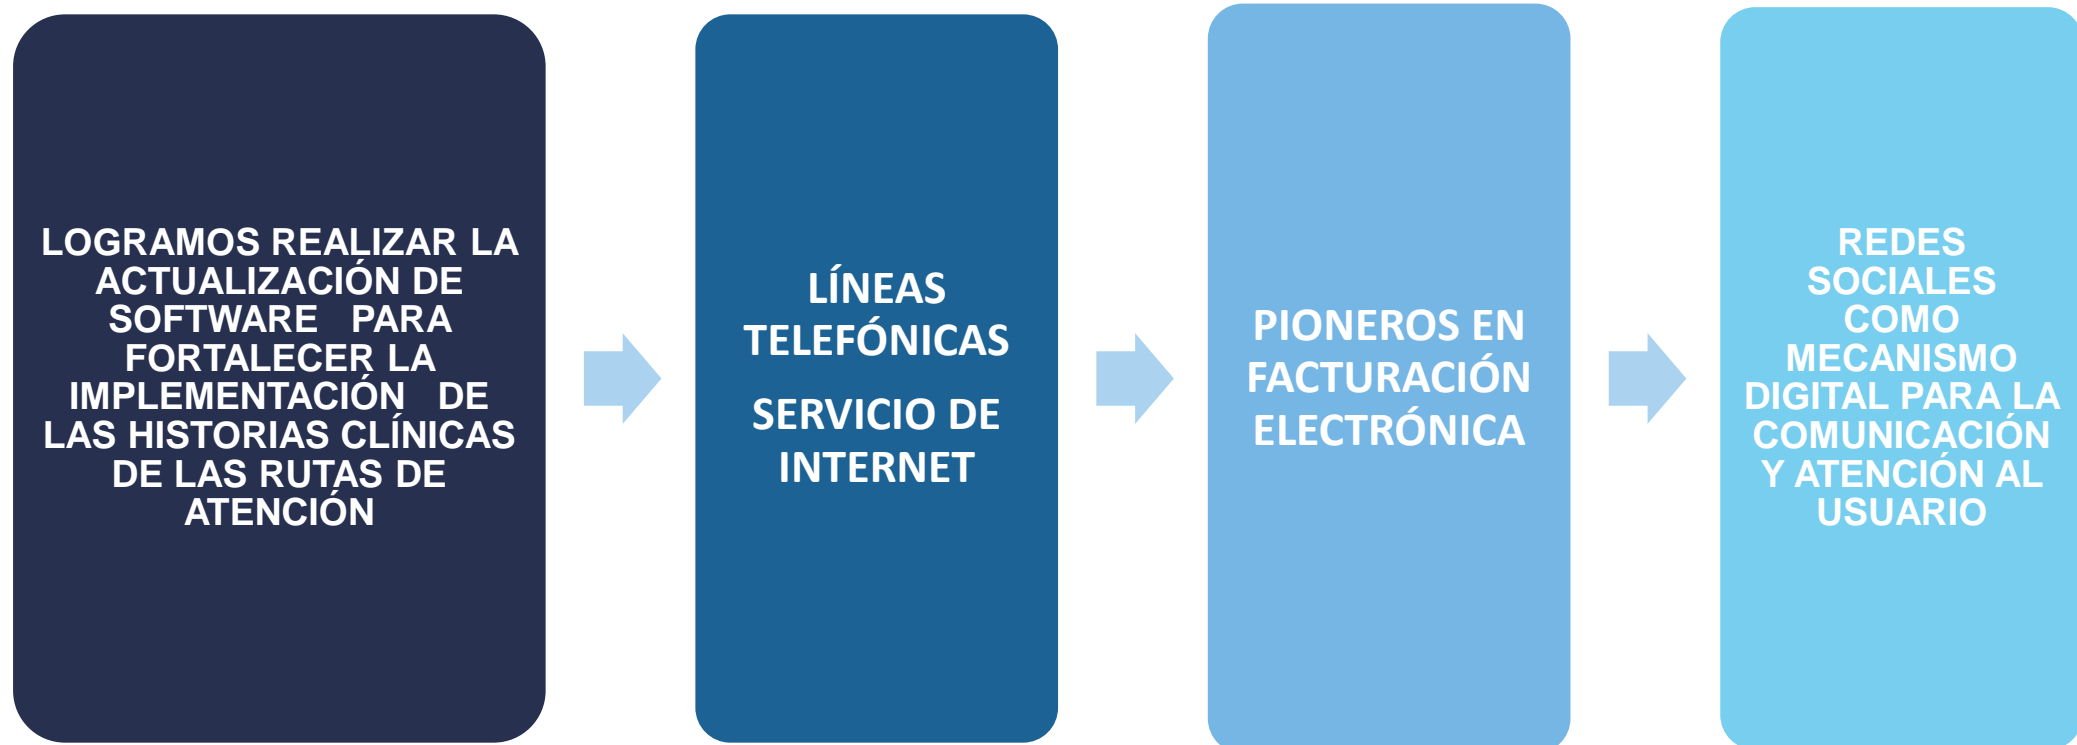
LOGRAMOS REALIZAR LA ACTUALIZACIÓN DE SOFTWARE PARA FORTALECER LA IMPLEMENTACIÓN DE LAS HISTORIAS CLÍNICAS DE LAS RUTAS DE ATENCIÓN

LÍNEAS TELEFÓNICAS

SERVICIO DE INTERNET

PIONEROS EN FACTURACIÓN ELECTRÓNICA

REDES SOCIALES COMO MECANISMO DIGITAL PARA LA COMUNICACIÓN Y ATENCIÓN AL USUARIO